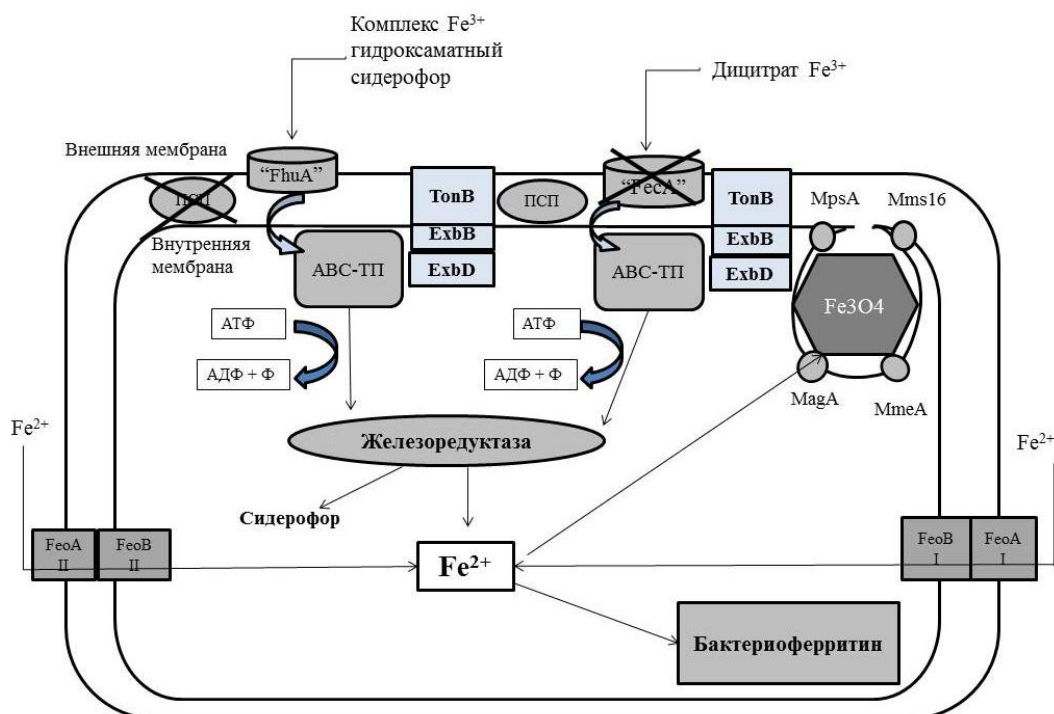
Комплекс $Fe^{3+}$ гидроксаматный сидерофор

Дицитрат $Fe^{3+}$

Внешняя мембрана

"FhuA"

ПСП

TonB

ExbB

ExbD

ПСП

"FecA"

TonB

ExbB

ExbD

MpsA

Mms16

Внутренняя мембрана

ABC-ТП

ABC-ТП

Fe3O4

АТФ

АДФ + Ф

АТФ

АДФ + Ф

MagA

MmeA

$Fe^{2+}$

Железоредуктаза

$Fe^{2+}$

Сидерофор

FeoA II

FeoB II

$Fe^{2+}$

FeoB I

FeoA I

Бактериоферритин